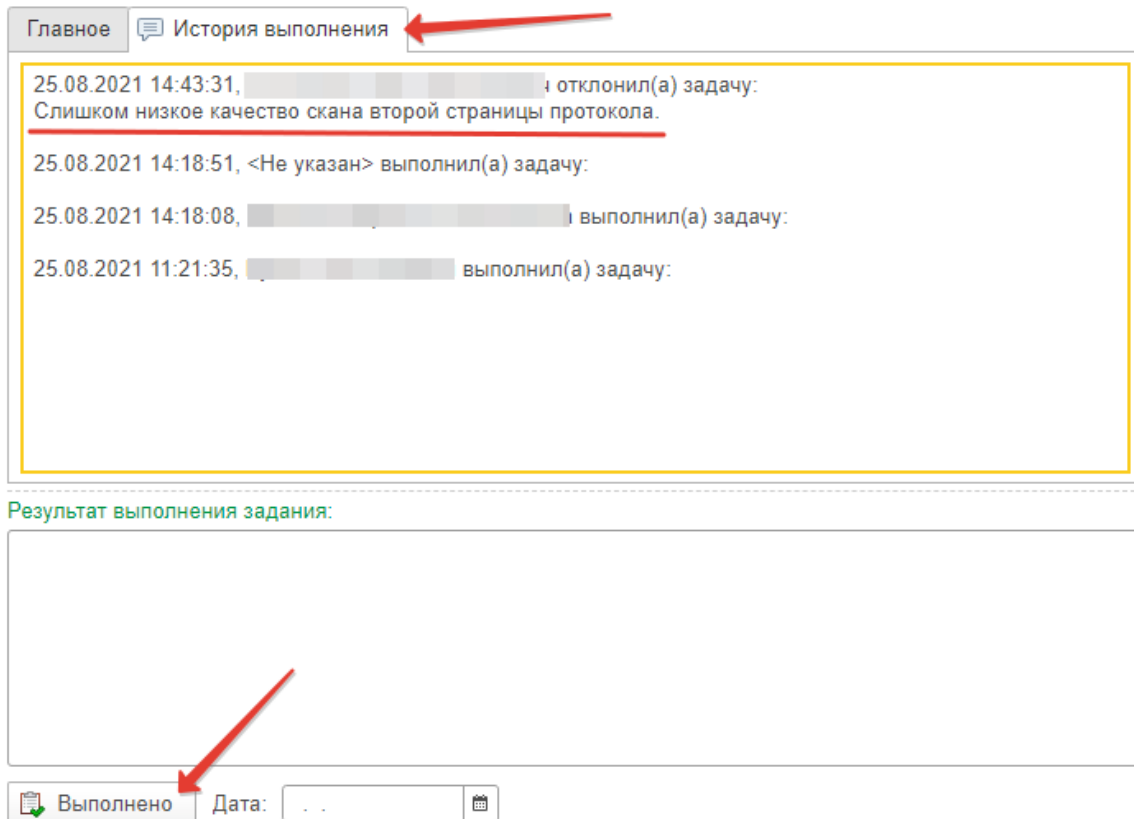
Главное | История выполнения

25.08.2021 14:43:31, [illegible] отклонил(а) задачу:
Слишком низкое качество скана второй страницы протокола.

25.08.2021 14:18:51, <Не указан> выполнил(а) задачу:

25.08.2021 14:18:08, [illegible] выполнил(а) задачу:

25.08.2021 11:21:35, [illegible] выполнил(а) задачу:

Результат выполнения задания:

Выполнено Дата: . .